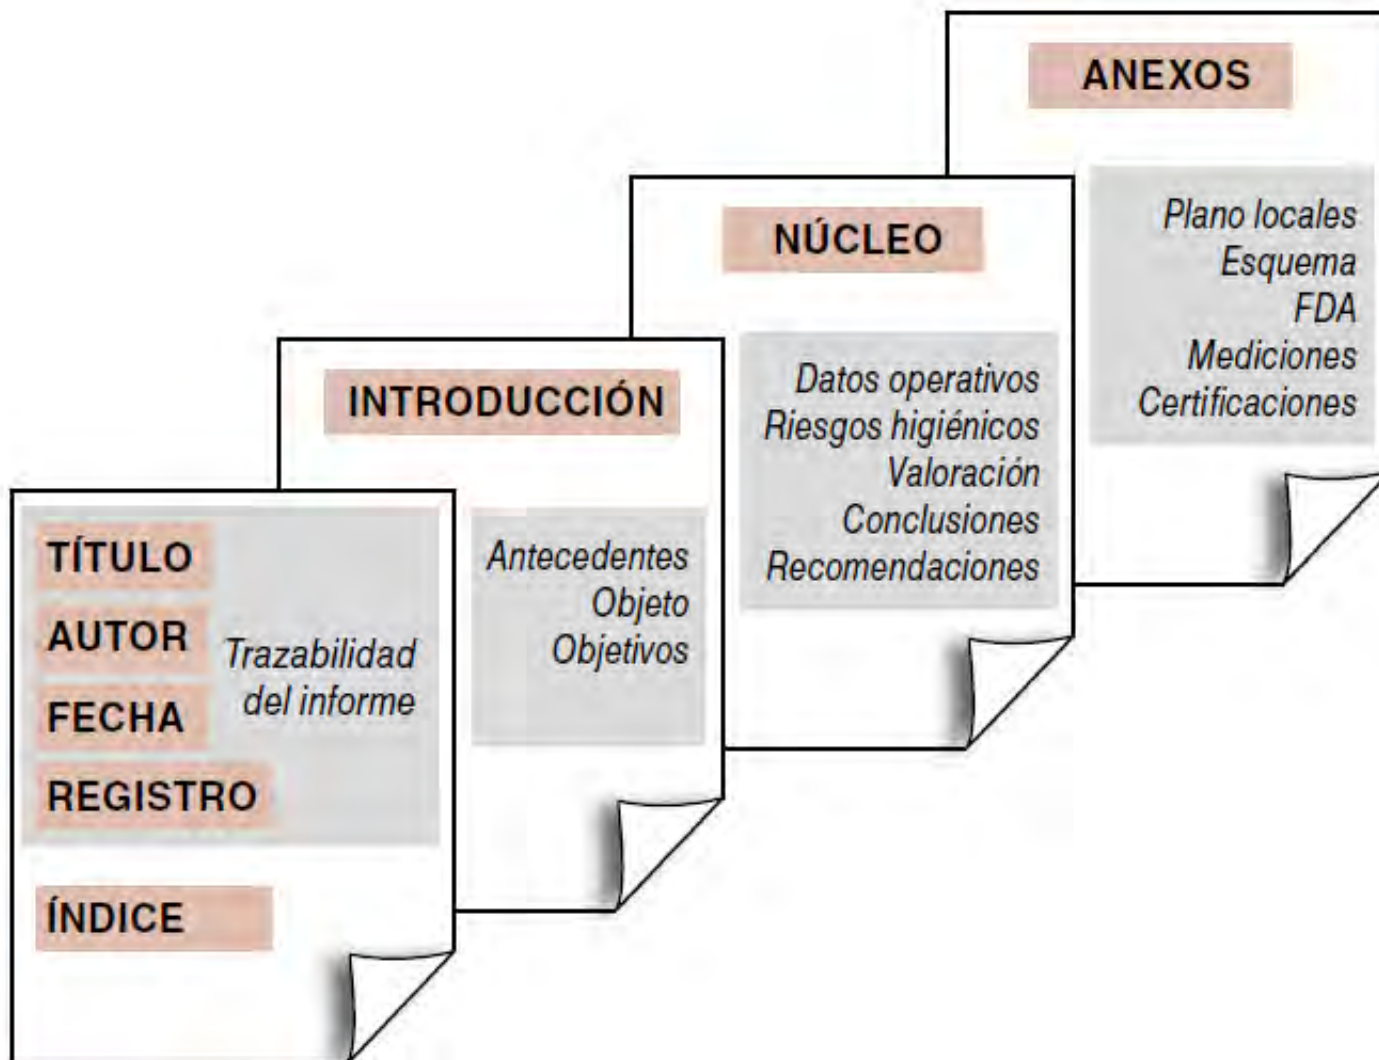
TÍTULO
AUTOR
FECHA
REGISTRO

Trazabilidad del informe

ÍNDICE

INTRODUCCIÓN

Antecedentes
Objeto
Objetivos

NÚCLEO

Datos operativos
Riesgos higiénicos
Valoración
Conclusiones
Recomendaciones

ANEXOS

Plano locales
Esquema
FDA
Mediciones
Certificaciones